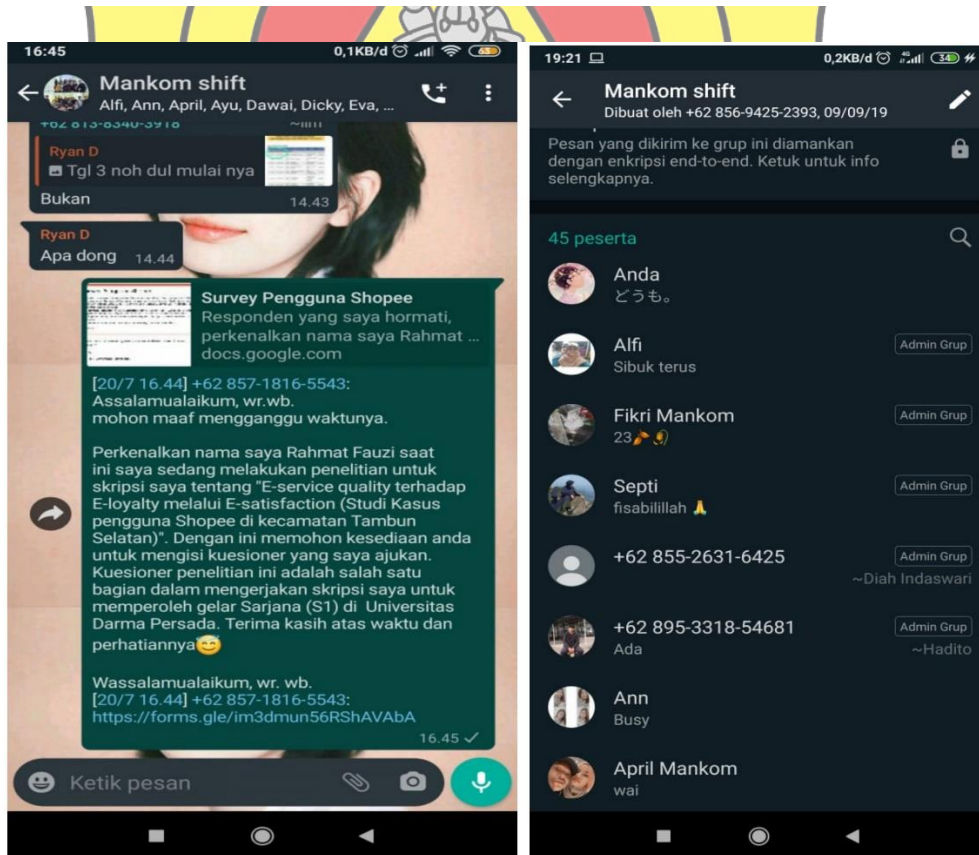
16:45 0,1KB/d

Mankom shift
Alfi, Ann, April, Ayu, Dawai, Dicky, Eva, ...

Ryan D
Tgl 3 noh dul mulai nya
Bukan 14.43

Ryan D
Apa dong 14.44

Survey Pengguna Shopee
Responden yang saya hormati, perkenalkan nama saya Rahmat ...
docs.google.com

[20/7 16.44] +62 857-1816-5543:
Assalamualaikum, wr.wb.
mohon maaf mengganggu waktunya.

Perkenalkan nama saya Rahmat Fauzi saat ini saya sedang melakukan penelitian untuk skripsi saya tentang "E-service quality terhadap E-loyalty melalui E-satisfaction (Studi Kasus pengguna Shopee di kecamatan Tambun Selatan)". Dengan ini memohon kesediaan anda untuk mengisi kuesioner yang saya ajukan. Kuesioner penelitian ini adalah salah satu bagian dalam mengerjakan skripsi saya untuk memperoleh gelar Sarjana (S1) di Universitas Darma Persada. Terima kasih atas waktu dan perhatiannya😊

Wassalamualaikum, wr. wb.
[20/7 16.44] +62 857-1816-5543:
https://forms.gle/im3dmun56RShAVAbA
16.45

Ketik pesan

19:21 0,2KB/d

Mankom shift
Dibuat oleh +62 856-9425-2393, 09/09/19

Pesan yang dikirim ke grup ini diamankan dengan enkripsi end-to-end. Ketuk untuk info selengkapnya.

45 peserta

Anda
どうも。

Alfi
Sibuk terus
Admin Grup

Fikri Mankom
23
Admin Grup

Septi
fisabilillah 🙏
Admin Grup

+62 855-2631-6425
Admin Grup
~Diah Indaswari

+62 895-3318-54681
Ada
Admin Grup
~Hadito

Ann
Busy

April Mankom
wai